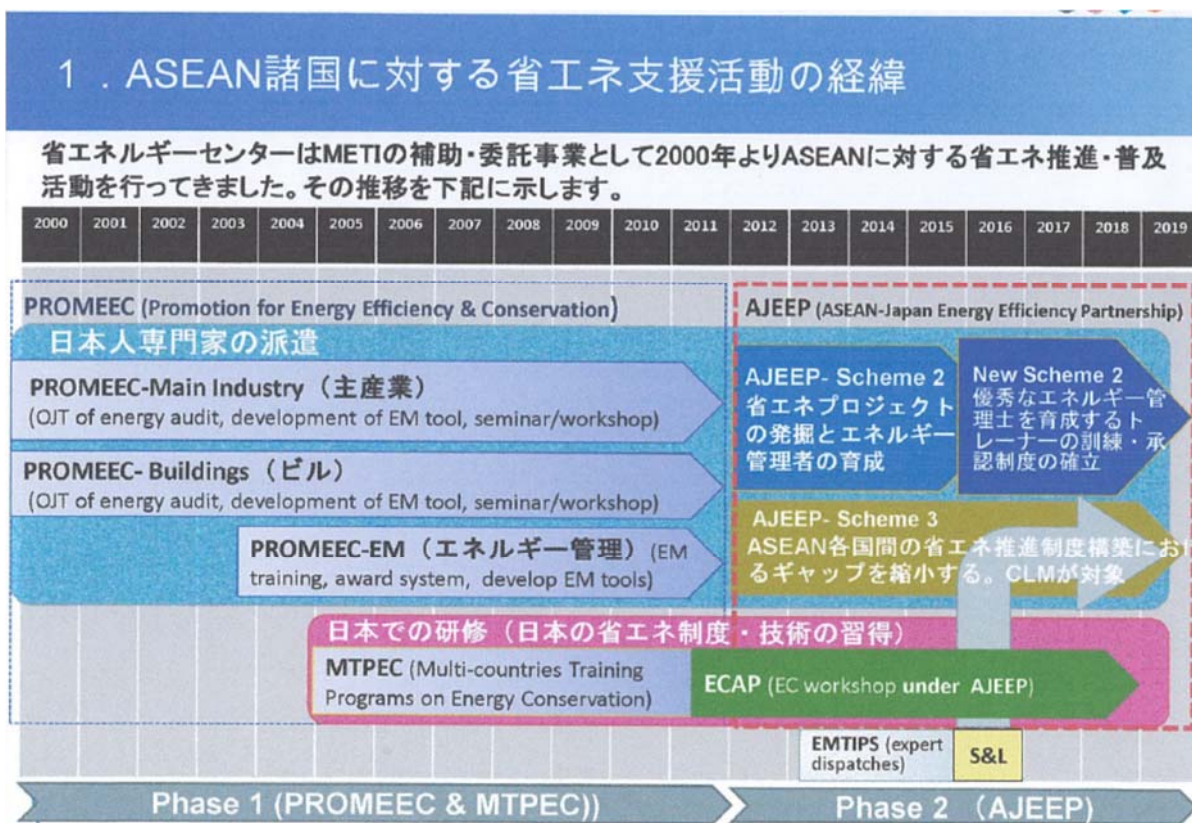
1．ASEAN諸国に対する省エネ支援活動の経緯

省エネルギーセンターはMETIの補助・委託事業として2000年よりASEANに対する省エネ推進・普及活動を行ってきました。その推移を下記に示します。

| 2000 | 2001 | 2002 | 2003 | 2004 | 2005 | 2006 | 2007 | 2008 | 2009 | 2010 | 2011 | 2012 | 2013 | 2014 | 2015 | 2016 | 2017 | 2018 | 2019 |
|---|---|---|---|---|---|---|---|---|---|---|---|---|---|---|---|---|---|---|---|

PROMEEC (Promotion for Energy Efficiency & Conservation)

日本人専門家の派遣

PROMEEC-Main Industry（主産業）
(OJT of energy audit, development of EM tool, seminar/workshop)

PROMEEC- Buildings（ビル）
(OJT of energy audit, development of EM tool, seminar/workshop)

PROMEEC-EM（エネルギー管理）(EM training, award system, develop EM tools)

AJEEP (ASEAN-Japan Energy Efficiency Partnership)

AJEEP- Scheme 2
省エネプロジェクトの発掘とエネルギー管理者の育成

New Scheme 2
優秀なエネルギー管理士を育成するトレーナーの訓練・承認制度の確立

AJEEP- Scheme 3
ASEAN各国間の省エネ推進制度構築におけるギャップを縮小する。CLMが対象

日本での研修（日本の省エネ制度・技術の習得）

MTPEC (Multi-countries Training Programs on Energy Conservation)

ECAP (EC workshop under AJEEP)

EMTIPS (expert dispatches)

S&L

Phase 1 (PROMEEC & MTPEC))

Phase 2 （AJEEP)